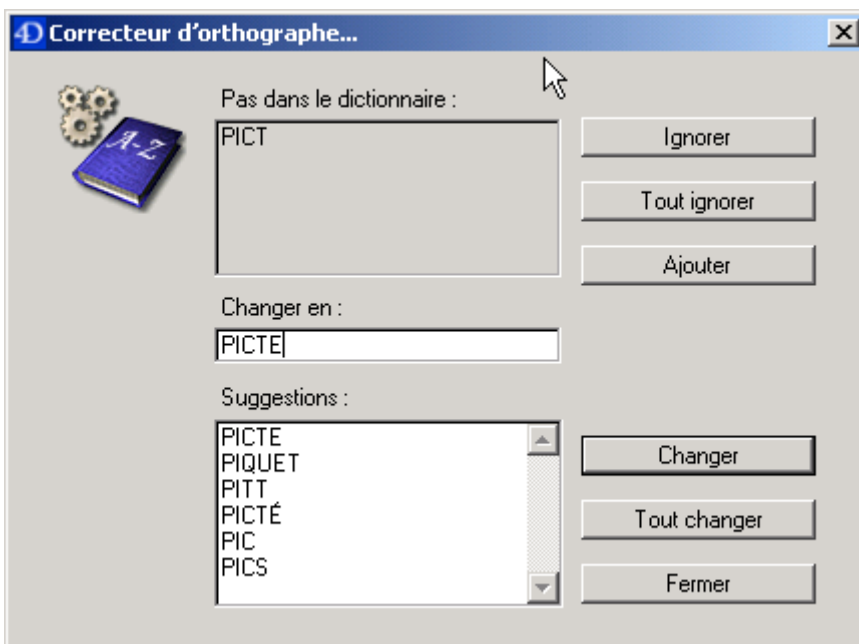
4D Correcteur d'orthographe...

A-Z

Pas dans le dictionnaire :

PICT

Ignorer

Tout ignorer

Ajouter

Changer en :

PICTE

Suggestions :

PICTE
PIQUET
PITT
PICTÉ
PIC
PICS

Changer

Tout changer

Fermer